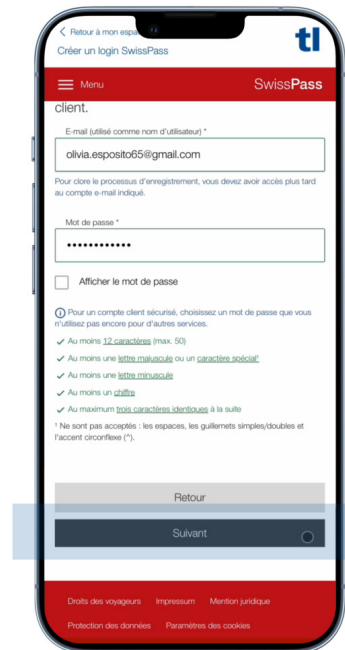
< Retour à mon espa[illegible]

Créer un login SwissPass

tl

Menu

SwissPass

client.

E-mail (utilisé comme nom d'utilisateur) *

olivia.esposito65@gmail.com

Pour clore le processus d'enregistrement, vous devez avoir accès plus tard au compte e-mail indiqué.

Mot de passe *

••••••••••••

Afficher le mot de passe

Pour un compte client sécurisé, choisissez un mot de passe que vous n'utilisez pas encore pour d'autres services.

Au moins 12 caractères (max. 50)

Au moins une lettre majuscule ou un caractère spécial¹

Au moins une lettre minuscule

Au moins un chiffre

Au maximum trois caractères identiques à la suite

¹ Ne sont pas acceptés : les espaces, les guillemets simples/doubles et l'accent circonflexe (^).

Retour

Suivant

Droits des voyageurs Impressum Mention juridique

Protection des données Paramètres des cookies